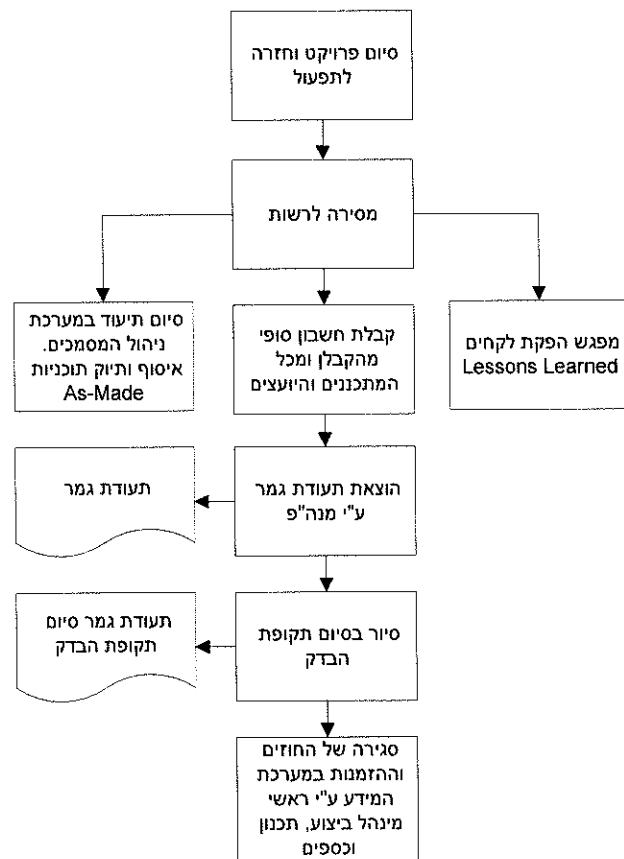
סיום פרויקט וחזרה לתפעול

מסירה לרשות

מפגש הפקת לקחים Lessons Learned

קבלת חשבון סופי מהקבלן ומכל המתכננים והיועצים

סיום תיעוד במערכת ניהול המסמכים. איסוף ותיוק תוכניות As-Made

הוצאת תעודת גמר ע"י מנה"פ

תעודת גמר

סיור בסיום תקופת הבדק

תעודת גמר סיום תקופת הבדק

סגירה של החוזים וההזמנות במערכת המידע ע"י ראשי מינהל ביצוע, תכנון וכספים